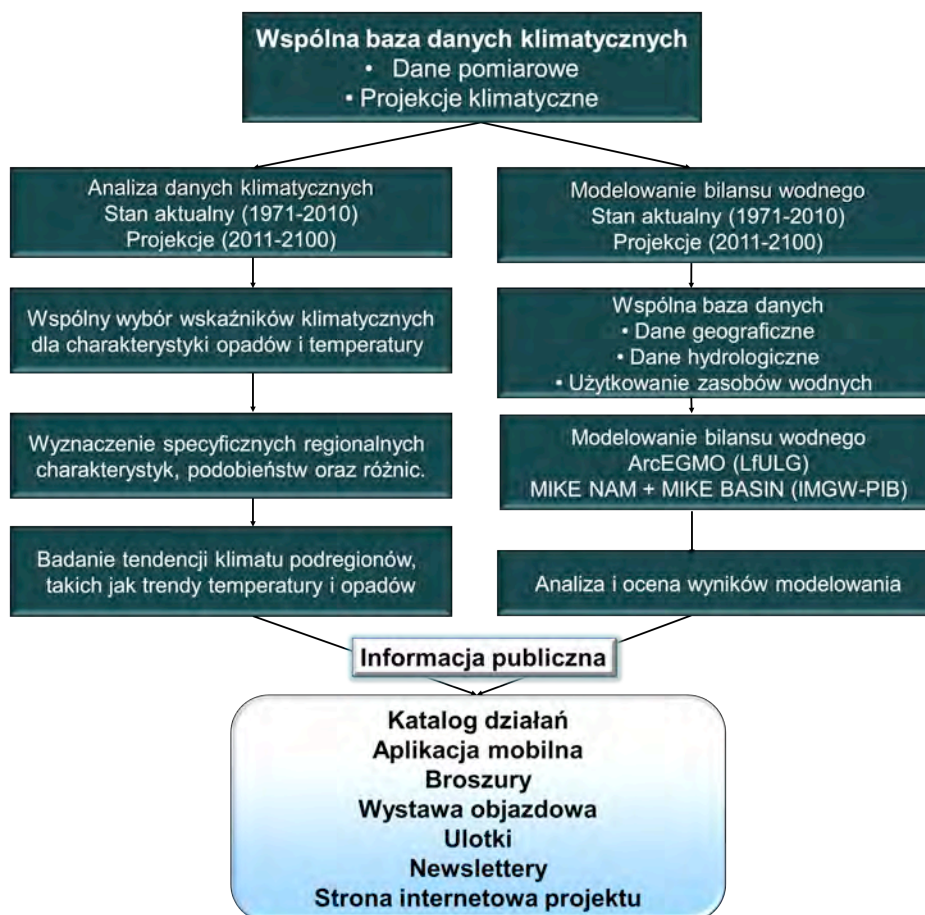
Wspólna baza danych klimatycznych
• Dane pomiarowe
• Projekcje klimatyczne

Analiza danych klimatycznych
Stan aktualny (1971-2010)
Projekcje (2011-2100)

Wspólny wybór wskaźników klimatycznych dla charakterystyki opadów i temperatury

Wyznaczenie specyficznych regionalnych charakterystyk, podobieństw oraz różnic.

Badanie tendencji klimatu podregionów, takich jak trendy temperatury i opadów

Modelowanie bilansu wodnego
Stan aktualny (1971-2010)
Projekcje (2011-2100)

Wspólna baza danych
• Dane geograficzne
• Dane hydrologiczne
• Użytkowanie zasobów wodnych

Modelowanie bilansu wodnego
ArcEGMO (LfULG)
MIKE NAM + MIKE BASIN (IMGW-PIB)

Analiza i ocena wyników modelowania

Informacja publiczna

Katalog działań
Aplikacja mobilna
Broszury
Wystawa objazdowa
Ulotki
Newslettery
Strona internetowa projektu